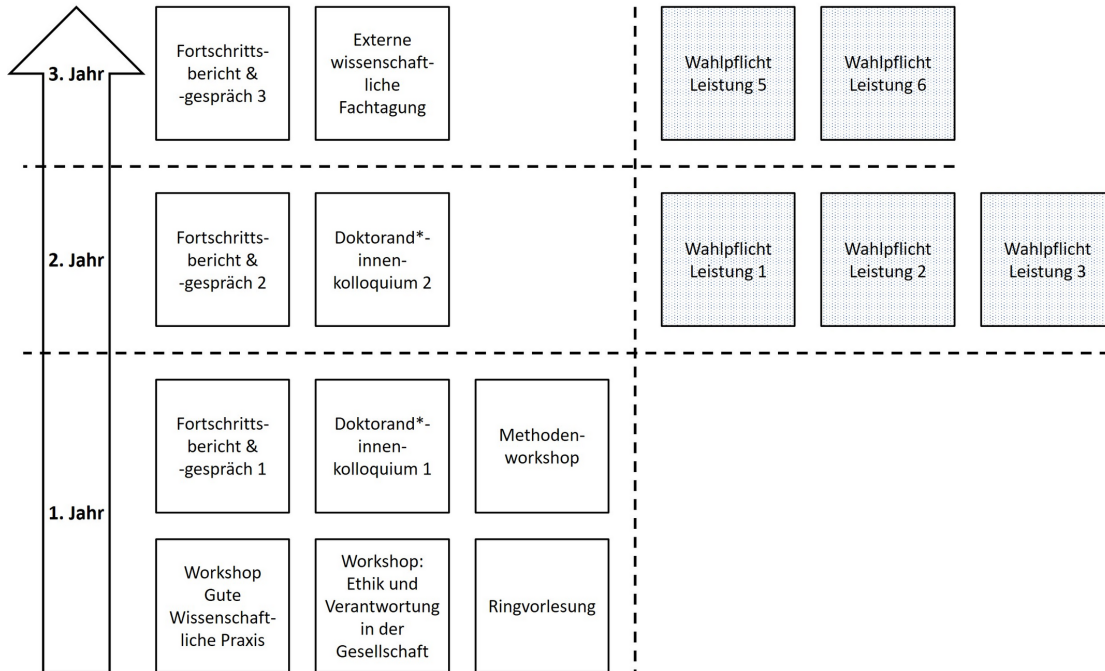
3. Jahr

Fortschrittsbericht & -gespräch 3

Externe wissenschaftliche Fachtagung

Wahlpflicht Leistung 5

Wahlpflicht Leistung 6

2. Jahr

Fortschrittsbericht & -gespräch 2

Doktorand*innenkolloquium 2

Wahlpflicht Leistung 1

Wahlpflicht Leistung 2

Wahlpflicht Leistung 3

1. Jahr

Fortschrittsbericht & -gespräch 1

Doktorand*innenkolloquium 1

Methodenworkshop

Workshop Gute Wissenschaftliche Praxis

Workshop: Ethik und Verantwortung in der Gesellschaft

Ringvorlesung